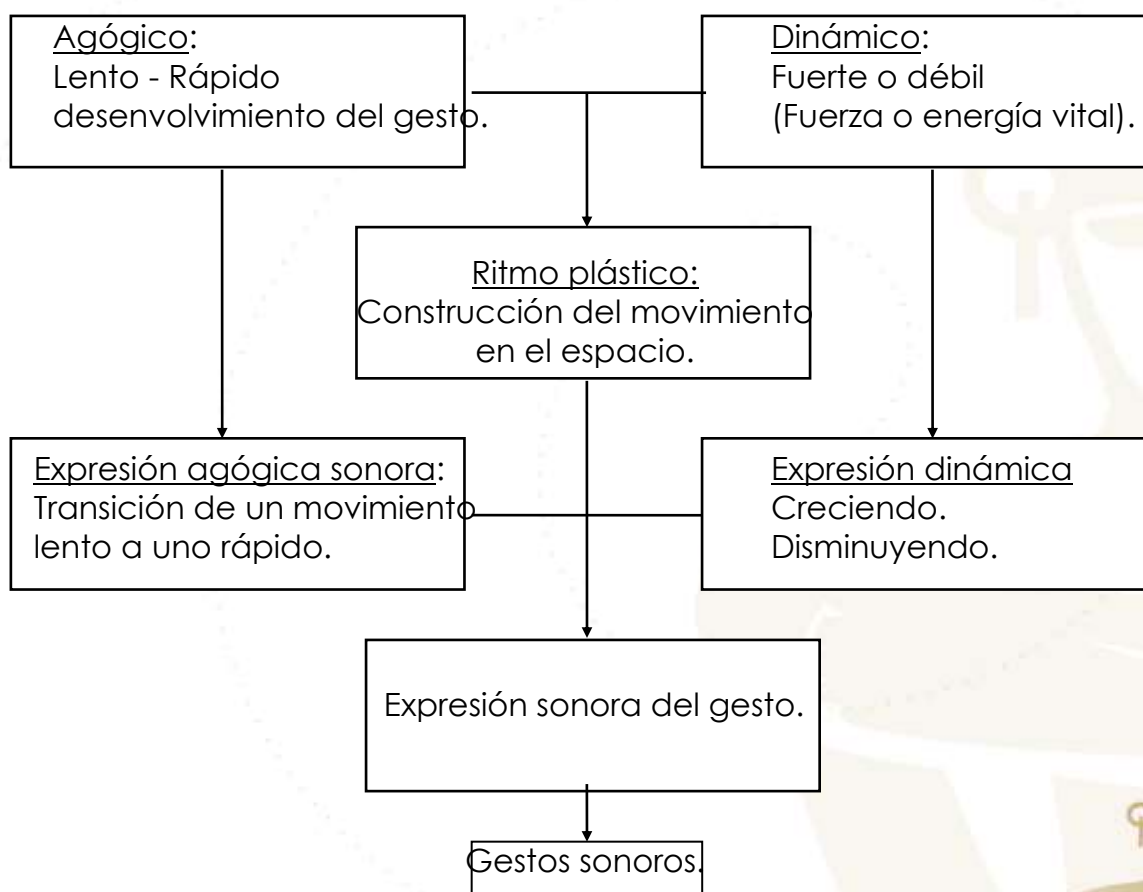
Agógico:
Lento - Rápido
desenvolvimiento del gesto.

Dinámico:
Fuerte o débil
(Fuerza o energía vital).

Ritmo plástico:
Construcción del movimiento en el espacio.

Expresión agógica sonora:
Transición de un movimiento lento a uno rápido.

Expresión dinámica
Creciendo.
Disminuyendo.

Expresión sonora del gesto.

Gestos sonoros.